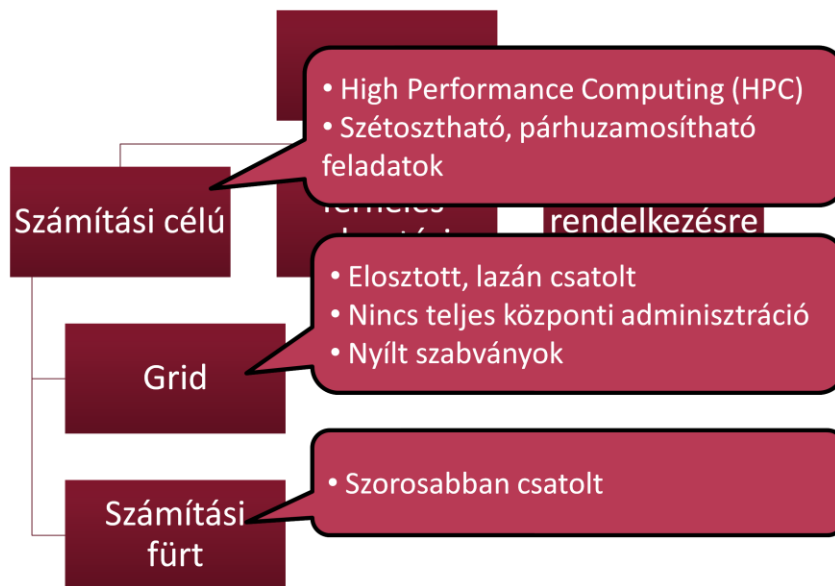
• High Performance Computing (HPC)
• Szétosztható, párhuzamosítható feladatok

Számítási célú

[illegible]

rendelkezésre

• Elosztott, lazán csatolt
• Nincs teljes központi adminisztráció
• Nyílt szabványok

Grid

• Szorosabban csatolt

Számítási fürt